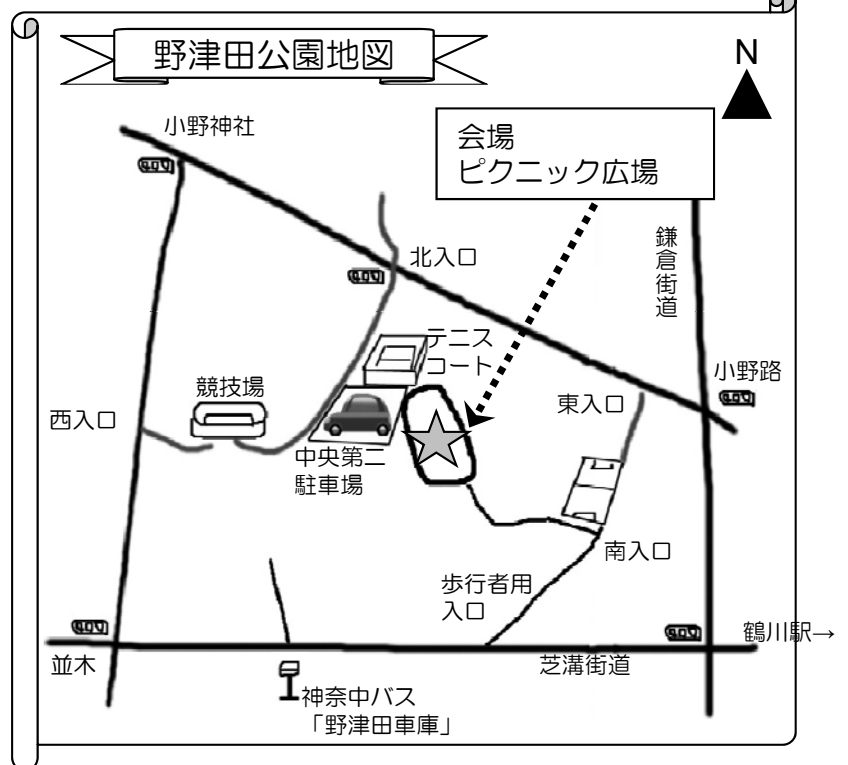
野津田公園地図

N

会場
ピクニック広場

小野神社

北入口

鎌倉街道

テニスコート

競技場

小野路

西入口

東入口

中央第二駐車場

南入口

歩行者用入口

鶴川駅→

並木

芝溝街道

神奈中バス
「野津田車庫」